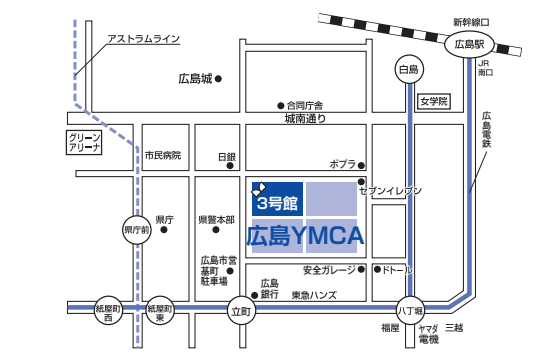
新幹線口
広島駅
アストラムライン
JR
南口
白島
広島城
合同庁舎
女学院
城南通り
グリーンアリーナ
広島電鉄
市民病院
日銀
ポプラ
セブンイレブン
3号館
県庁
県警本部
県庁前
広島YMCA
広島市営基町駐車場
安全ガレージ
ドトール
広島銀行
東急ハンズ
紙屋町西
紙屋町東
立町
八丁堀
福屋
ヤマダ電機
三越